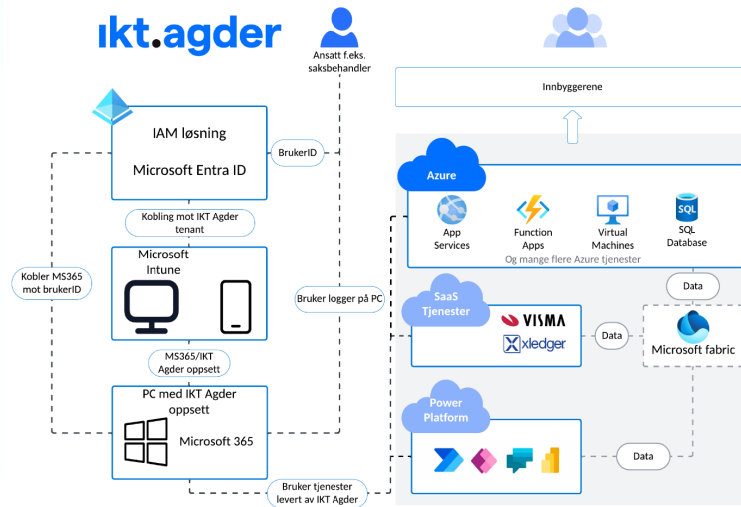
ıkt.agder

Ansatt f.eks. saksbehandler

Innbyggerene

IAM løsning

Microsoft Entra ID

BrukerID

Azure

App Services

Function Apps

Virtual Machines

SQL

SQL Database

Og mange flere Azure tjenester

Kobling mot IKT Agder tenant

Microsoft Intune

Kobler MS365 mot brukerID

Bruker logger på PC

Data

SaaS Tjenester

VISMA

xledger

Data

Microsoft fabric

MS365/IKT Agder oppsett

PC med IKT Agder oppsett

Microsoft 365

Power Platform

Data

Bruker tjenester levert av IKT Agder